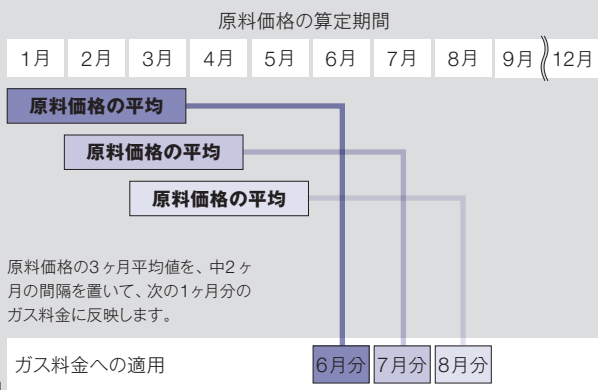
原料価格の算定期間

1月 2月 3月 4月 5月 6月 7月 8月 9月 12月

原料価格の平均

原料価格の平均

原料価格の平均

原料価格の3ヶ月平均値を、中2ヶ月の間隔を置いて、次の1ヶ月分のガス料金に反映します。

ガス料金への適用

6月分 7月分 8月分